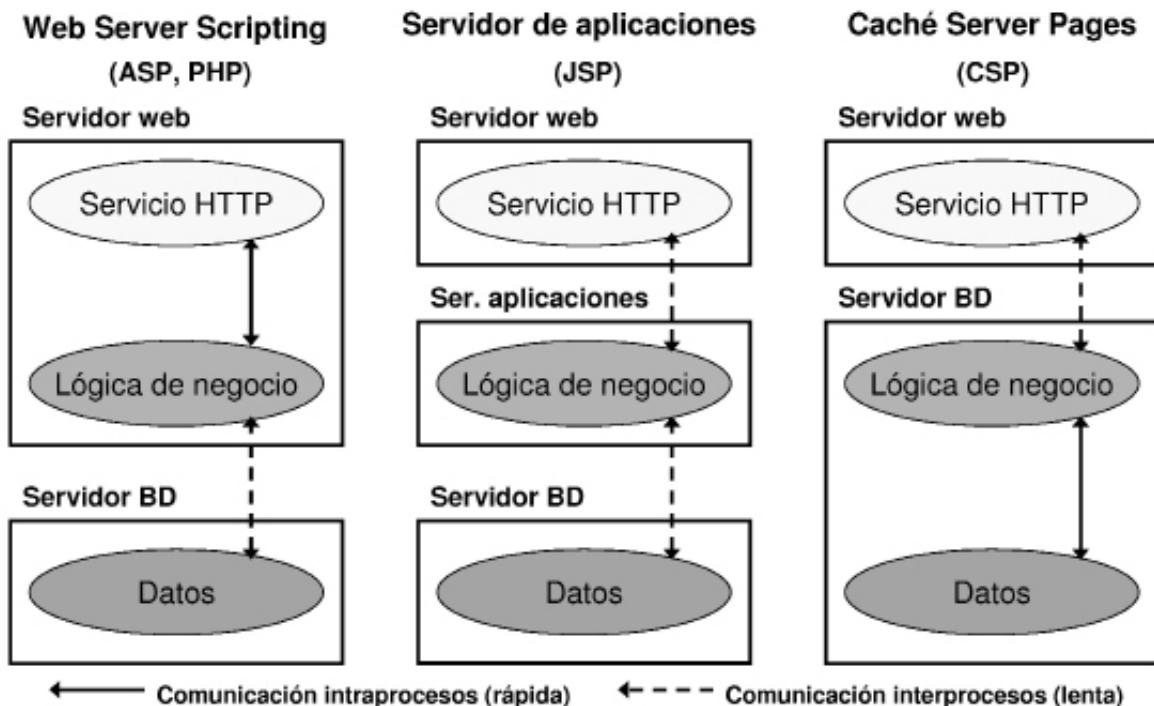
Web Server Scripting
(ASP, PHP)

Servidor web

Servicio HTTP

Lógica de negocio

Servidor BD

Datos

Servidor de aplicaciones
(JSP)

Servidor web

Servicio HTTP

Ser. aplicaciones

Lógica de negocio

Servidor BD

Datos

Caché Server Pages
(CSP)

Servidor web

Servicio HTTP

Servidor BD

Lógica de negocio

Datos

Comunicación intraprocesos (rápida)

Comunicación interprocesos (lenta)